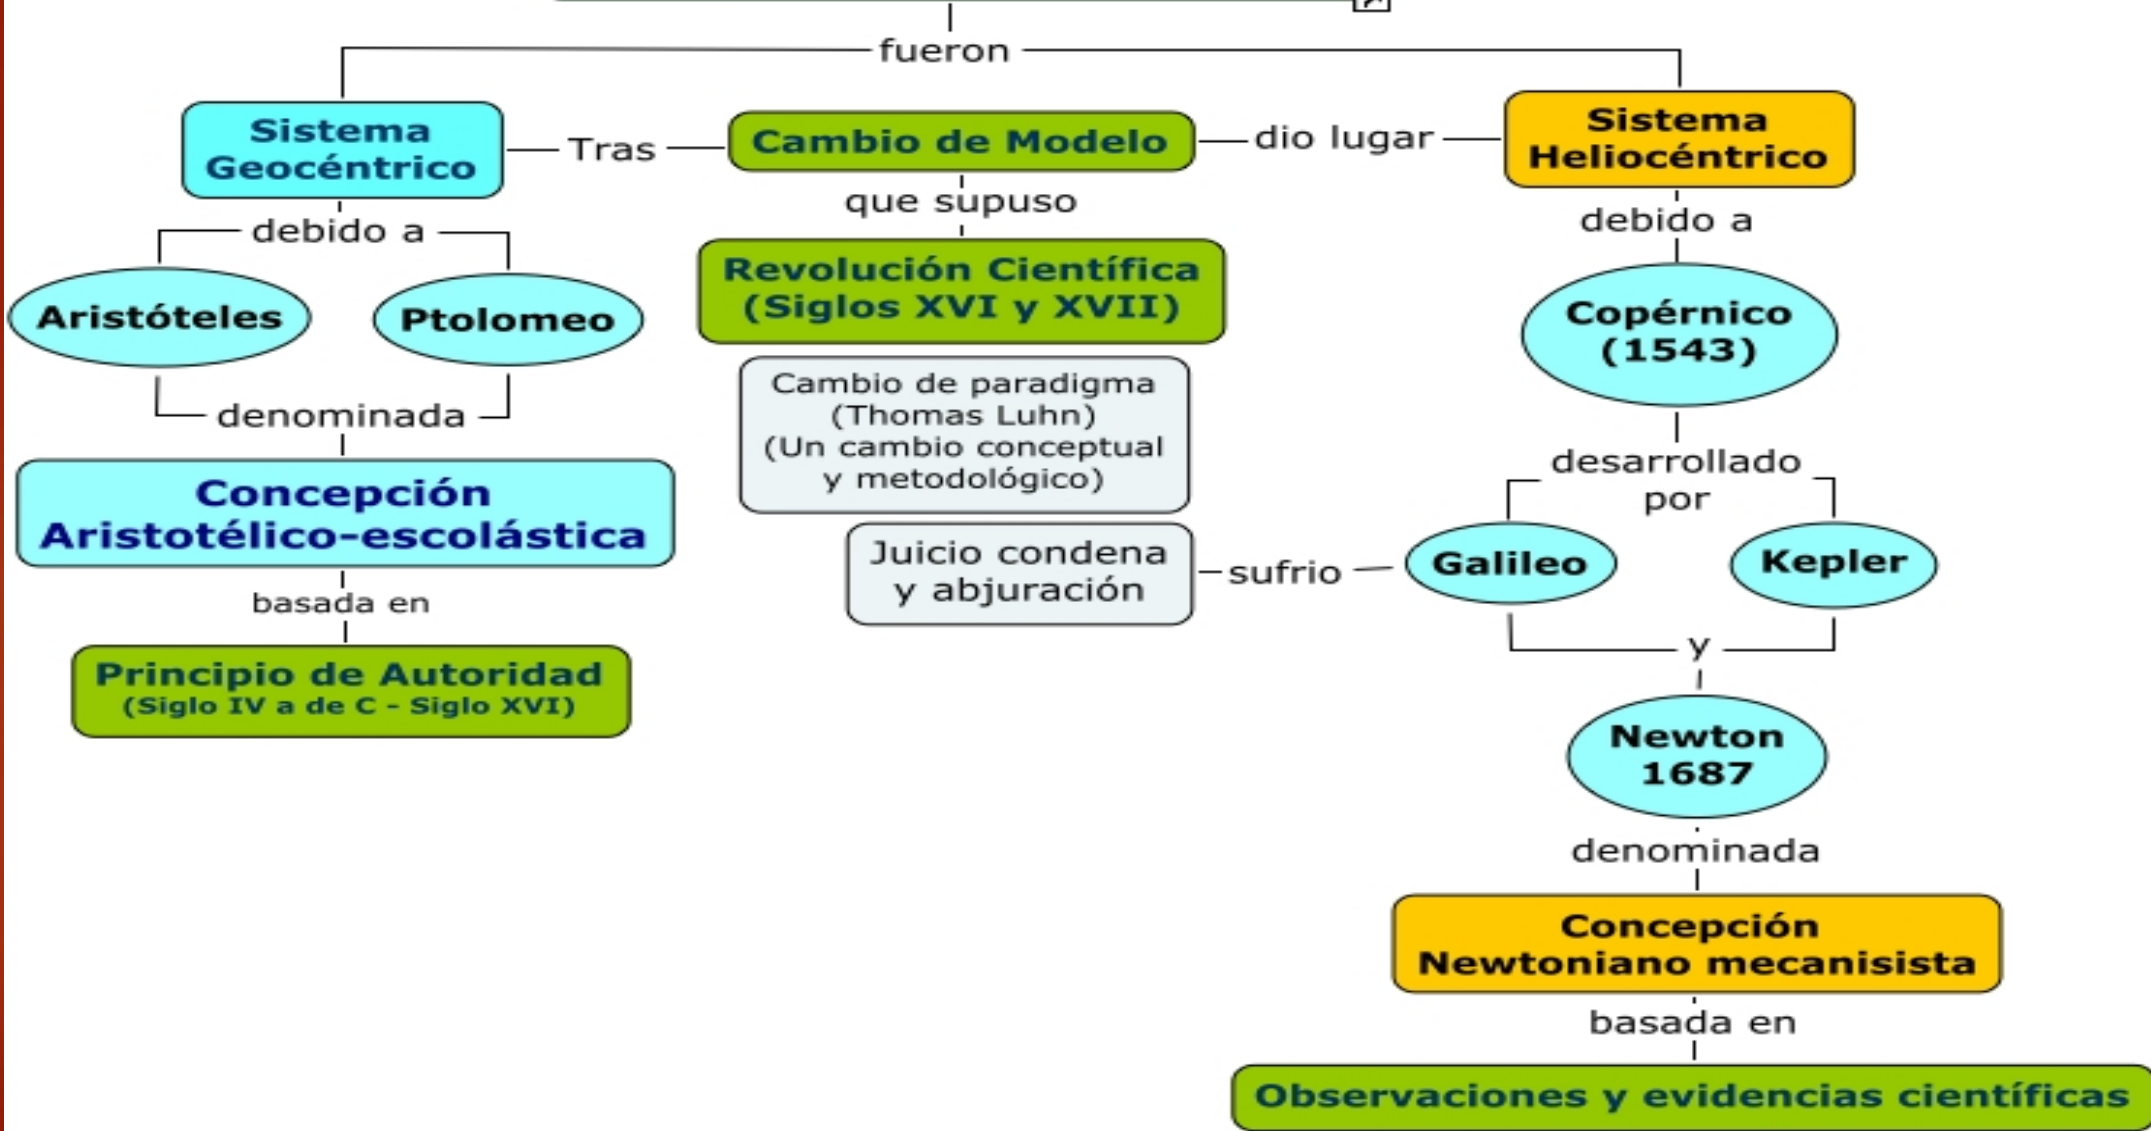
fueron

Sistema Geocéntrico

Tras

Cambio de Modelo

dio lugar

Sistema Heliocéntrico

debido a

Aristóteles

Ptolomeo

denominada

Concepción Aristotélico-escolástica

basada en

Principio de Autoridad (Siglo IV a de C - Siglo XVI)

que supuso

Revolución Científica (Siglos XVI y XVII)

Cambio de paradigma (Thomas Luhn) (Un cambio conceptual y metodológico)

Juicio condena y abjuración

sufrio

debido a

Copérnico (1543)

desarrollado por

Galileo

Kepler

y

Newton 1687

denominada

Concepción Newtoniano mecanisista

basada en

Observaciones y evidencias científicas